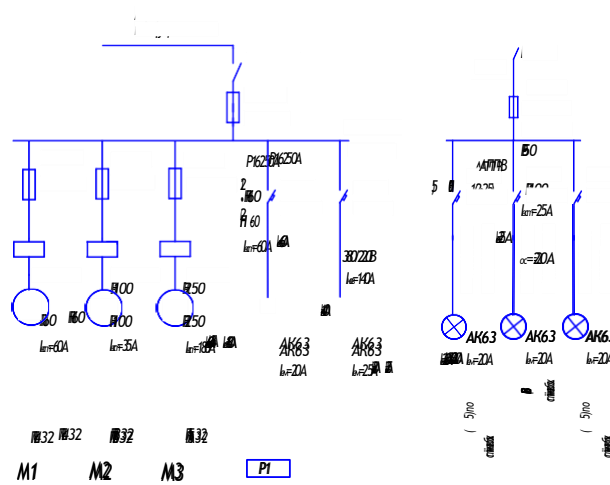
Р1625 ВК250А

2
Я00

2
Я60

Iном=60А

380/220В
Iн=140А

Ф0

ПР0

Iном=25А

Iсс=20А

АК63 АК63 АК6

Iном=20А Iном=20А

Я00 Я00 Я00 Я50 Я50

Iном=60А Iном=35А Iном=18А

АК63
АК63
Iн=20А

АК63
АК63
Iн=25А

Я32 Я32 Я32 Я32

М1 М2 М3 Р1